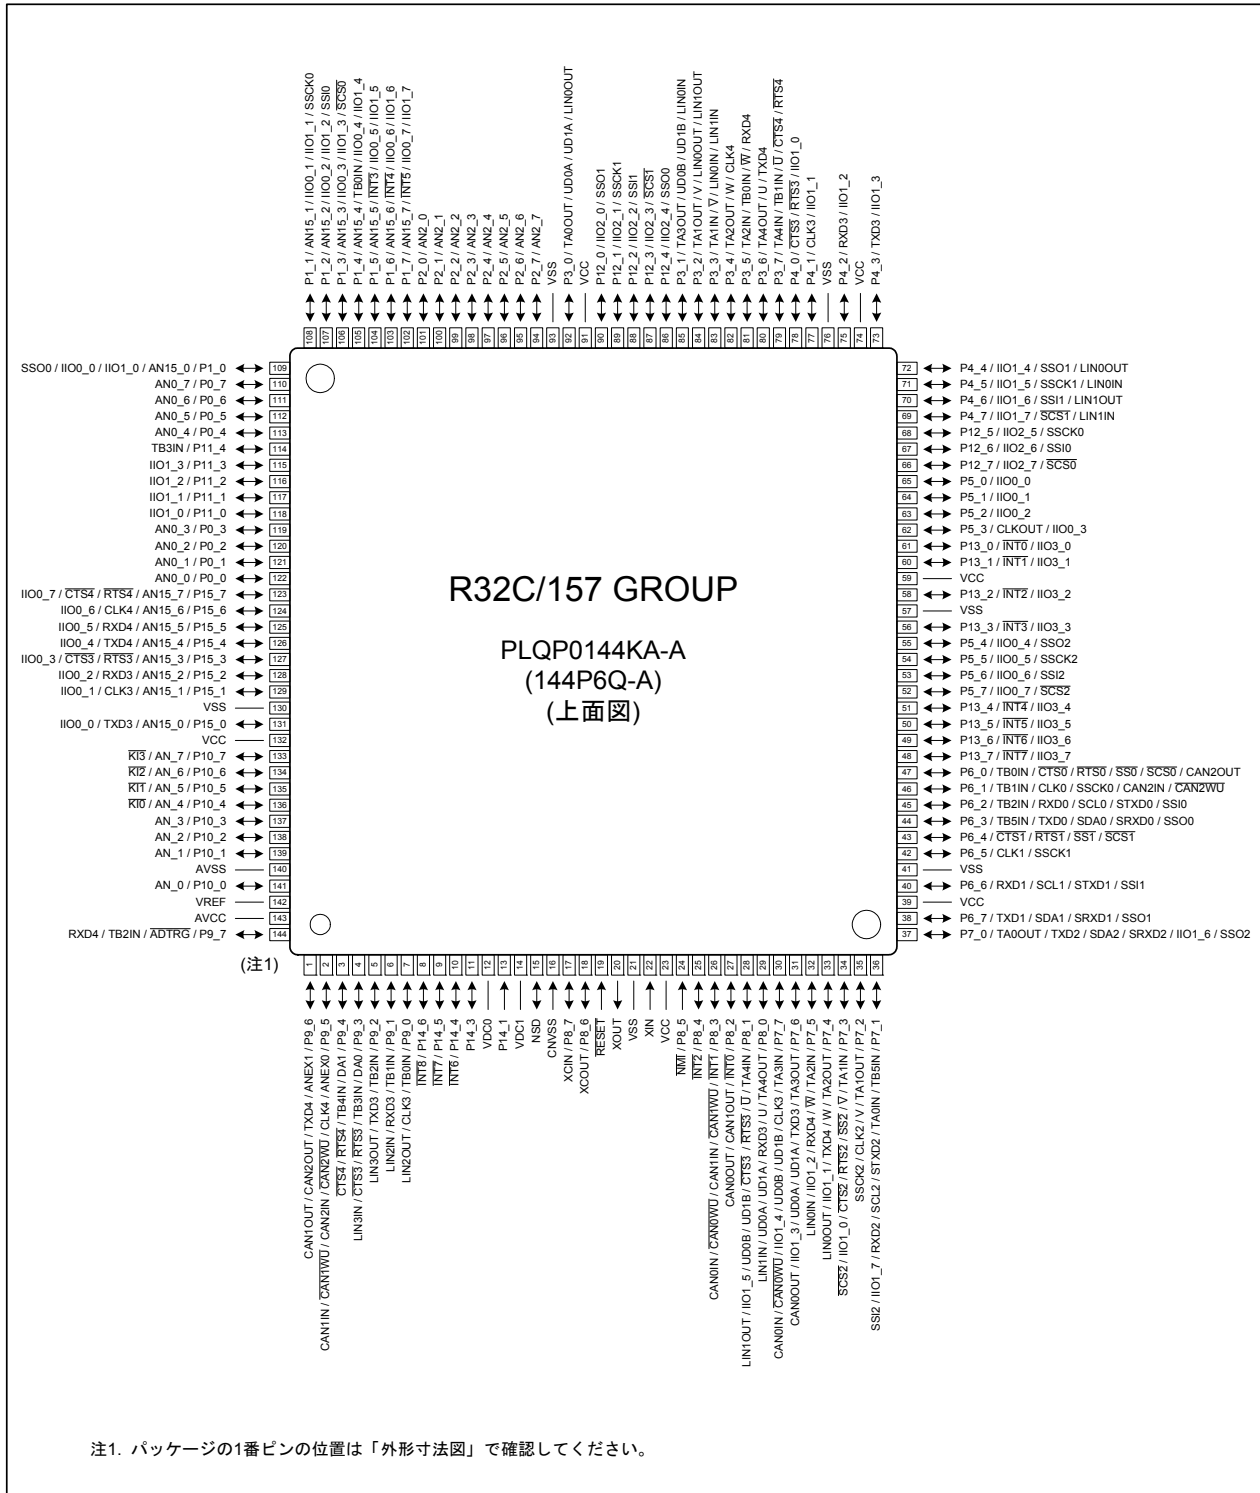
P1_1 / AN15_1 / IIO0_1 / IIO1_1 / SSCK0
P1_2 / AN15_2 / IIO0_2 / IIO1_2 / SSI0
P1_3 / AN15_3 / IIO0_3 / IIO1_3 / $\overline{SCS0}$
P1_4 / AN15_4 / TB0IN / IIO0_4 / IIO1_4
P1_5 / AN15_5 / $\overline{INT3}$ / IIO0_5 / IIO1_5
P1_6 / AN15_6 / $\overline{INT4}$ / IIO0_6 / IIO1_6
P1_7 / AN15_7 / $\overline{INT5}$ / IIO0_7 / IIO1_7
P2_0 / AN2_0
P2_1 / AN2_1
P2_2 / AN2_2
P2_3 / AN2_3
P2_4 / AN2_4
P2_5 / AN2_5
P2_6 / AN2_6
P2_7 / AN2_7
VSS
P3_0 / TA0OUT / UD0A / UD1A / LIN0OUT
VCC
P12_0 / IIO2_0 / SSO1
P12_1 / IIO2_1 / SSCK1
P12_2 / IIO2_2 / SSI1
P12_3 / IIO2_3 / $\overline{SCS1}$
P12_4 / IIO2_4 / SSO0
P3_1 / TA3OUT / UD0B / UD1B / LIN0IN
P3_2 / TA1OUT / V / LIN0OUT / LIN1OUT
P3_3 / TA1IN / $\overline{V}$ / LIN0IN / LIN1IN
P3_4 / TA2OUT / W / CLK4
P3_5 / TA2IN / TB0IN / $\overline{W}$ / RXD4
P3_6 / TA4OUT / U / TXD4
P3_7 / TA4IN / TB1IN / $\overline{U}$ / $\overline{CTS4}$ / $\overline{RTS4}$
P4_0 / $\overline{CTS3}$ / $\overline{RTS3}$ / IIO1_0
P4_1 / CLK3 / IIO1_1
VSS
P4_2 / RXD3 / IIO1_2
VCC
P4_3 / TXD3 / IIO1_3
108 107 106 105 104 103 102 101 100 99 98 97 96 95 94 93 92 91 90 89 88 87 86 85 84 83 82 81 80 79 78 77 76 75 74 73

SSO0 / IIO0_0 / IIO1_0 / AN15_0 / P1_0 109
AN0_7 / P0_7 110
AN0_6 / P0_6 111
AN0_5 / P0_5 112
AN0_4 / P0_4 113
TB3IN / P11_4 114
IIO1_3 / P11_3 115
IIO1_2 / P11_2 116
IIO1_1 / P11_1 117
IIO1_0 / P11_0 118
AN0_3 / P0_3 119
AN0_2 / P0_2 120
AN0_1 / P0_1 121
AN0_0 / P0_0 122
IIO0_7 / $\overline{CTS4}$ / $\overline{RTS4}$ / AN15_7 / P15_7 123
IIO0_6 / CLK4 / AN15_6 / P15_6 124
IIO0_5 / RXD4 / AN15_5 / P15_5 125
IIO0_4 / TXD4 / AN15_4 / P15_4 126
IIO0_3 / $\overline{CTS3}$ / $\overline{RTS3}$ / AN15_3 / P15_3 127
IIO0_2 / RXD3 / AN15_2 / P15_2 128
IIO0_1 / CLK3 / AN15_1 / P15_1 129
VSS 130
IIO0_0 / TXD3 / AN15_0 / P15_0 131
VCC 132
$\overline{KI3}$ / AN_7 / P10_7 133
$\overline{KI2}$ / AN_6 / P10_6 134
$\overline{KI1}$ / AN_5 / P10_5 135
$\overline{KI0}$ / AN_4 / P10_4 136
AN_3 / P10_3 137
AN_2 / P10_2 138
AN_1 / P10_1 139
AVSS 140
AN_0 / P10_0 141
VREF 142
AVCC 143
RXD4 / TB2IN / $\overline{ADTRG}$ / P9_7 144

72 P4_4 / IIO1_4 / SSO1 / LIN0OUT
71 P4_5 / IIO1_5 / SSCK1 / LIN0IN
70 P4_6 / IIO1_6 / SSI1 / LIN1OUT
69 P4_7 / IIO1_7 / $\overline{SCS1}$ / LIN1IN
68 P12_5 / IIO2_5 / SSCK0
67 P12_6 / IIO2_6 / SSI0
66 P12_7 / IIO2_7 / $\overline{SCS0}$
65 P5_0 / IIO0_0
64 P5_1 / IIO0_1
63 P5_2 / IIO0_2
62 P5_3 / CLKOUT / IIO0_3
61 P13_0 / $\overline{INT0}$ / IIO3_0
60 P13_1 / $\overline{INT1}$ / IIO3_1
59 VCC
58 P13_2 / $\overline{INT2}$ / IIO3_2
57 VSS
56 P13_3 / $\overline{INT3}$ / IIO3_3
55 P5_4 / IIO0_4 / SSO2
54 P5_5 / IIO0_5 / SSCK2
53 P5_6 / IIO0_6 / SSI2
52 P5_7 / IIO0_7 / $\overline{SCS2}$
51 P13_4 / $\overline{INT4}$ / IIO3_4
50 P13_5 / $\overline{INT5}$ / IIO3_5
49 P13_6 / $\overline{INT6}$ / IIO3_6
48 P13_7 / $\overline{INT7}$ / IIO3_7
47 P6_0 / TB0IN / $\overline{CTS0}$ / $\overline{RTS0}$ / $\overline{SS0}$ / $\overline{SCS0}$ / CAN2OUT
46 P6_1 / TB1IN / CLK0 / SSCK0 / CAN2IN / $\overline{CAN2WU}$
45 P6_2 / TB2IN / RXD0 / SCL0 / STXD0 / SSI0
44 P6_3 / TB5IN / TXD0 / SDA0 / SRXD0 / SSO0
43 P6_4 / $\overline{CTS1}$ / $\overline{RTS1}$ / $\overline{SS1}$ / $\overline{SCS1}$
42 P6_5 / CLK1 / SSCK1
41 VSS
40 P6_6 / RXD1 / SCL1 / STXD1 / SSI1
39 VCC
38 P6_7 / TXD1 / SDA1 / SRXD1 / SSO1
37 P7_0 / TA0OUT / TXD2 / SDA2 / SRXD2 / IIO1_6 / SSO2

R32C/157 GROUP

PLQP0144KA-A
(144P6Q-A)
(上面図)

(注1)
1 2 3 4 5 6 7 8 9 10 11 12 13 14 15 16 17 18 19 20 21 22 23 24 25 26 27 28 29 30 31 32 33 34 35 36
CAN1OUT / CAN2OUT / TXD4 / ANEX1 / P9_6
CAN1IN / $\overline{CAN1WU}$ / CAN2IN / $\overline{CAN2WU}$ / CLK4 / ANEX0 / P9_5
$\overline{CTS4}$ / $\overline{RTS4}$ / TB4IN / DA1 / P9_4
LIN3IN / $\overline{CTS3}$ / $\overline{RTS3}$ / TB3IN / DA0 / P9_3
LIN3OUT / TXD3 / TB2IN / P9_2
LIN2IN / RXD3 / TB1IN / P9_1
LIN2OUT / CLK3 / TB0IN / P9_0
$\overline{INT8}$ / P14_6
$\overline{INT7}$ / P14_5
$\overline{INT6}$ / P14_4
P14_3
VDC0
P14_1
VDC1
NSD
CNVSS
XCIN / P8_7
XCOUT / P8_6
$\overline{RESET}$
XOUT
VSS
XIN
VCC
$\overline{NMI}$ / P8_5
$\overline{INT2}$ / P8_4
CAN0IN / $\overline{CAN0WU}$ / CAN1IN / $\overline{CAN1WU}$ / $\overline{INT1}$ / P8_3
CAN0OUT / CAN1OUT / $\overline{INT0}$ / P8_2
LIN1OUT / IIO1_5 / UD0B / UD1B / $\overline{CTS3}$ / $\overline{RTS3}$ / $\overline{U}$ / TA4IN / P8_1
LIN1IN / UD0A / UD1A / RXD3 / U / TA4OUT / P8_0
CAN0IN / $\overline{CAN0WU}$ / IIO1_4 / UD0B / UD1B / CLK3 / TA3IN / P7_7
CAN0OUT / IIO1_3 / UD0A / UD1A / TXD3 / TA3OUT / P7_6
LIN0IN / IIO1_2 / RXD4 / $\overline{W}$ / TA2IN / P7_5
LIN0OUT / IIO1_1 / TXD4 / W / TA2OUT / P7_4
$\overline{SCS2}$ / IIO1_0 / $\overline{CTS2}$ / $\overline{RTS2}$ / $\overline{SS2}$ / $\overline{V}$ / TA1IN / P7_3
SSCK2 / CLK2 / V / TA1OUT / P7_2
SSI2 / IIO1_7 / RXD2 / SCL2 / STXD2 / TA0IN / TB5IN / P7_1

注1. パッケージの1番ピンの位置は「外形寸法図」で確認してください。